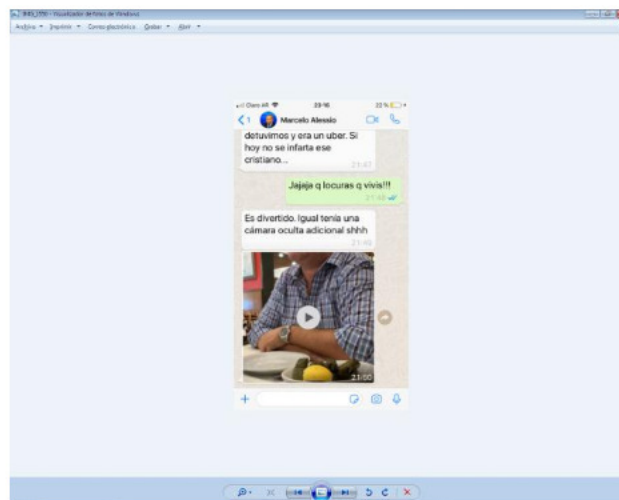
IMG_1799 - Visualizador de fotos de Windows

Archivo ▾ Imprimir ▾ Correo electrónico Grabar ▾ Abrir ▾

Claro AR 23:16 22 %

1 Marcelo Alessio

detuvimos y era un uber. Si hoy no se infarta ese cristiano...
21:47

Jajaja q locuras q vivis!!!
21:48

Es divertido. Igual tenia una cámara oculta adicional shhh
21:49

21:00